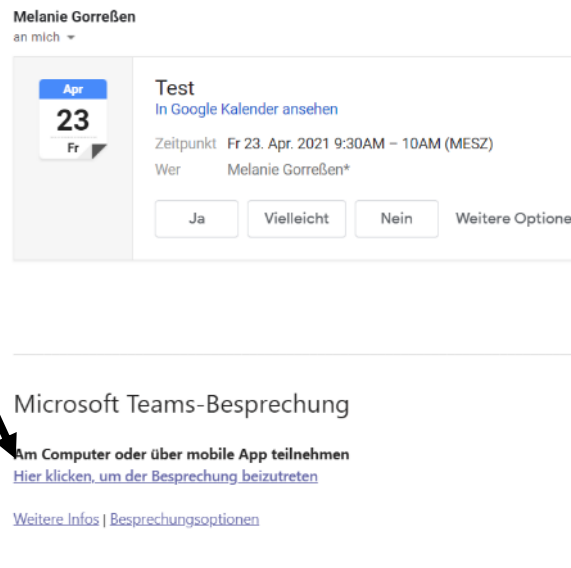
Melanie Gorreßen
an mich

Apr
23
Fr

Test
In Google Kalender ansehen

Zeitpunkt Fr 23. Apr. 2021 9:30AM – 10AM (MESZ)
Wer Melanie Gorreßen*

Ja
Vielleicht
Nein
Weitere Optione

Microsoft Teams-Besprechung

Am Computer oder über mobile App teilnehmen
Hier klicken, um der Besprechung beizutreten

Weitere Infos | Besprechungsoptionen